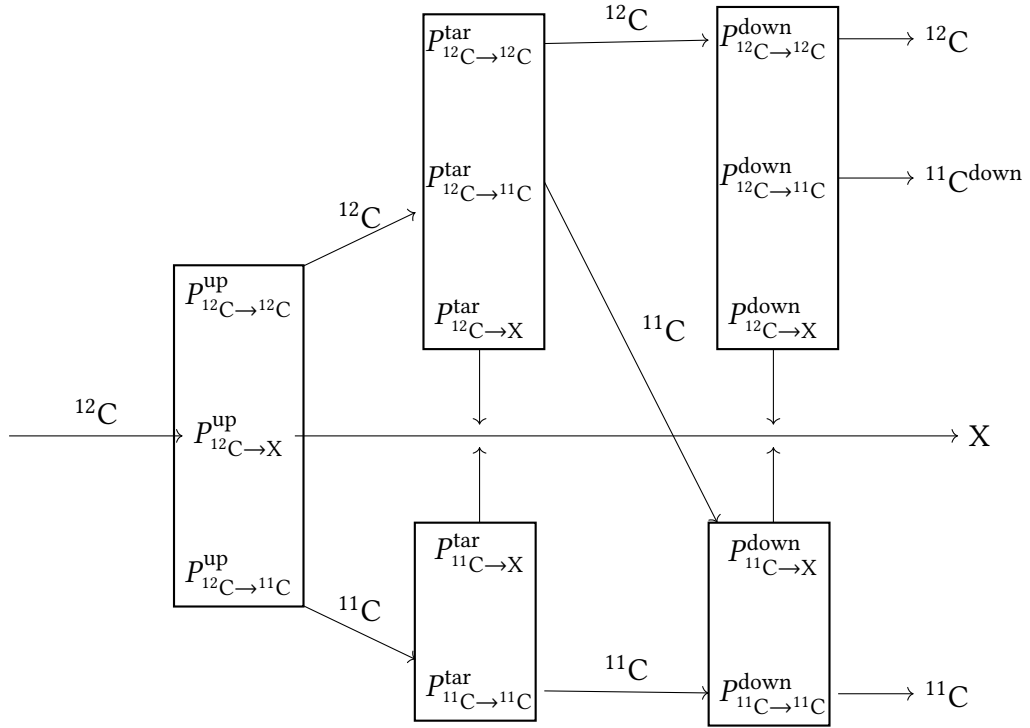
$P^{\mathrm{tar}}_{^{12}\mathrm{C}\to^{12}\mathrm{C}}$
$^{12}\mathrm{C}$
$P^{\mathrm{down}}_{^{12}\mathrm{C}\to^{12}\mathrm{C}}$
$^{12}\mathrm{C}$

$P^{\mathrm{tar}}_{^{12}\mathrm{C}\to^{11}\mathrm{C}}$
$P^{\mathrm{down}}_{^{12}\mathrm{C}\to^{11}\mathrm{C}}$
$^{11}\mathrm{C}^{\mathrm{down}}$

$^{12}\mathrm{C}$

$P^{\mathrm{up}}_{^{12}\mathrm{C}\to^{12}\mathrm{C}}$
$P^{\mathrm{tar}}_{^{12}\mathrm{C}\to\mathrm{X}}$
$^{11}\mathrm{C}$
$P^{\mathrm{down}}_{^{12}\mathrm{C}\to\mathrm{X}}$

$^{12}\mathrm{C}$
$P^{\mathrm{up}}_{^{12}\mathrm{C}\to\mathrm{X}}$
X

$P^{\mathrm{tar}}_{^{11}\mathrm{C}\to\mathrm{X}}$
$P^{\mathrm{down}}_{^{11}\mathrm{C}\to\mathrm{X}}$
$P^{\mathrm{up}}_{^{12}\mathrm{C}\to^{11}\mathrm{C}}$
$^{11}\mathrm{C}$

$^{11}\mathrm{C}$
$P^{\mathrm{tar}}_{^{11}\mathrm{C}\to^{11}\mathrm{C}}$
$P^{\mathrm{down}}_{^{11}\mathrm{C}\to^{11}\mathrm{C}}$
$^{11}\mathrm{C}$